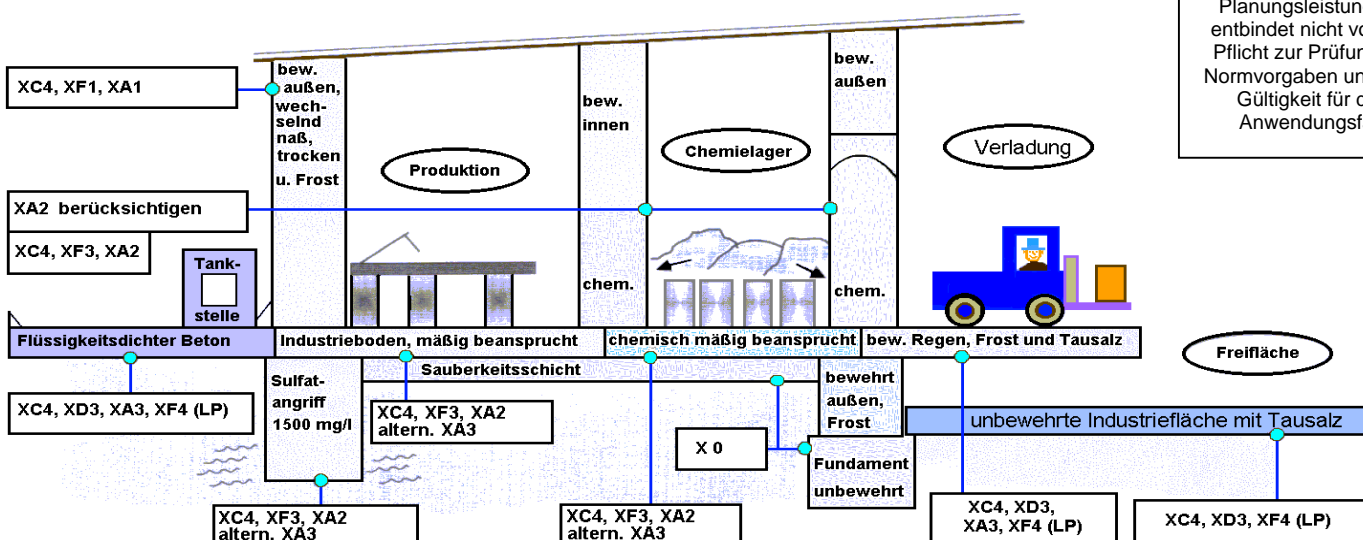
Planungsleistun
entbindet nicht vo
Pflicht zur Prüfun
Normvorgaben un
Gültigkeit für d
Anwendungsf

XC4, XF1, XA1

bew. außen, wechselnd naß, trocken u. Frost

bew. innen

bew. außen

Produktion

Chemielager

Verladung

XA2 berücksichtigen

XC4, XF3, XA2

Tankstelle

chem.

chem.

Flüssigkeitsdichter Beton

Industrieboden, mäßig beansprucht

chemisch mäßig beansprucht

bew. Regen, Frost und Tausalz

Freifläche

Sauberkeitsschicht

Sulfatangriff 1500 mg/l

bewehrt außen, Frost

XC4, XD3, XA3, XF4 (LP)

XC4, XF3, XA2 altern. XA3

unbewehrte Industriefläche mit Tausalz

X 0

Fundament unbewehrt

XC4, XF3, XA2 altern. XA3

XC4, XF3, XA2 altern. XA3

XC4, XD3, XA3, XF4 (LP)

XC4, XD3, XF4 (LP)